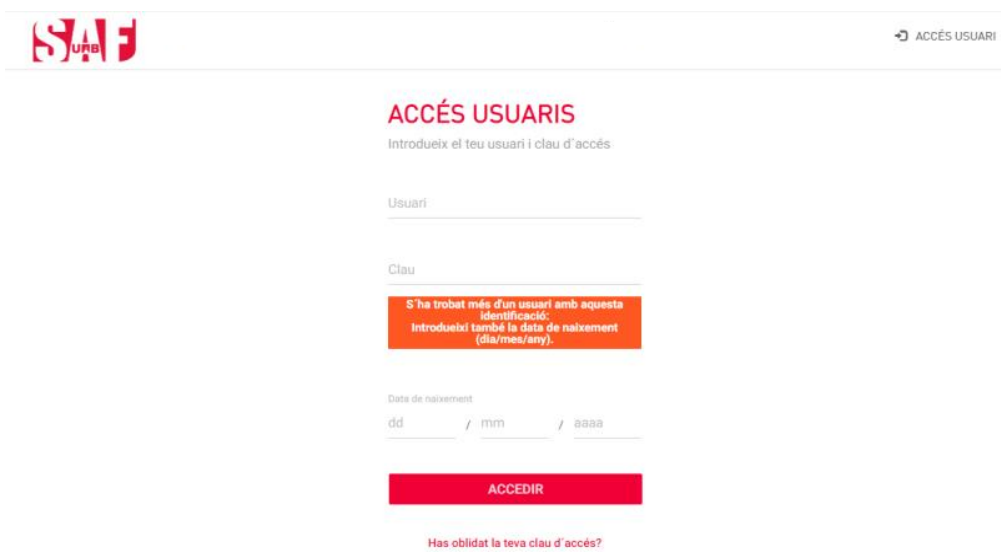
SAF UAB

ACCÉS USUARI

ACCÉS USUARIS

Introdueix el teu usuari i clau d´accés

Usuari

Clau

S´ha trobat més d'un usuari amb aquesta identificació: Introdueixi també la data de naixement (dia/mes/any).

Data de naixement

dd / mm / aaaa

ACCEDIR

Has oblidat la teva clau d´accés?